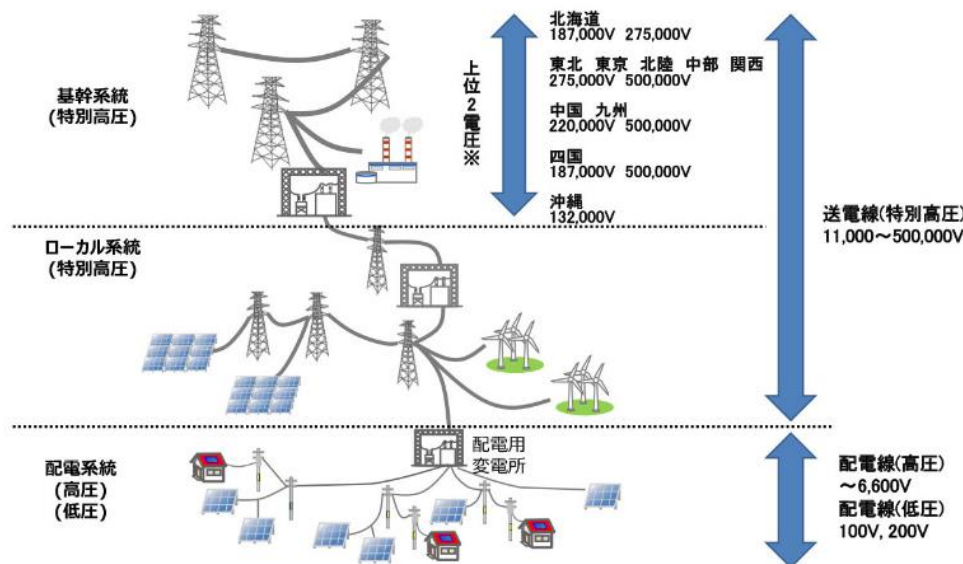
基幹系統
(特別高圧)

上位2電圧※

北海道
187,000V 275,000V

東北 東京 北陸 中部 関西
275,000V 500,000V

中国 九州
220,000V 500,000V

四国
187,000V 500,000V

沖縄
132,000V

送電線(特別高圧)
11,000～500,000V

ローカル系統
(特別高圧)

配電用
変電所

配電系統
(高圧)
(低圧)

配電線(高圧)
～6,600V
配電線(低圧)
100V, 200V